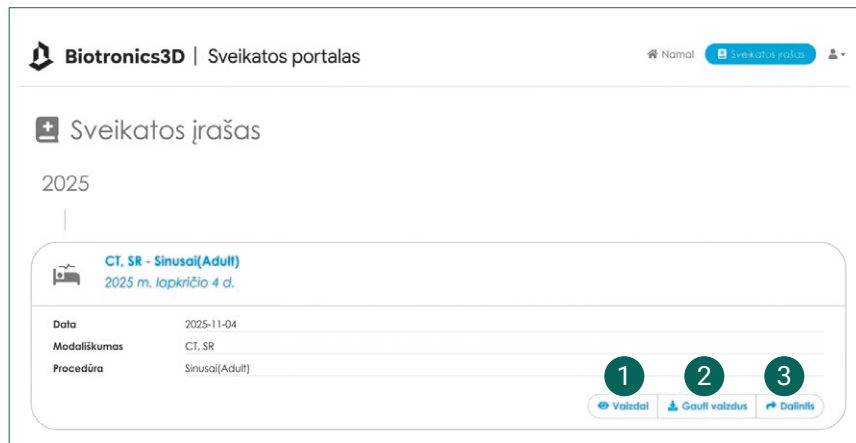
Biotronics3D | Sveikatos portalas

Namai Sveikatos įrašas

Sveikatos įrašas

2025

CT, SR - Sinusai(Adult)
2025 m. lapkričio 4 d.

| Data | 2025-11-04 |
|---|---|
| Modališkumas | CT, SR |
| Procedūra | Sinusai(Adult) |

1 Vaizdai
2 Gauti vaizdus
3 Dalintis